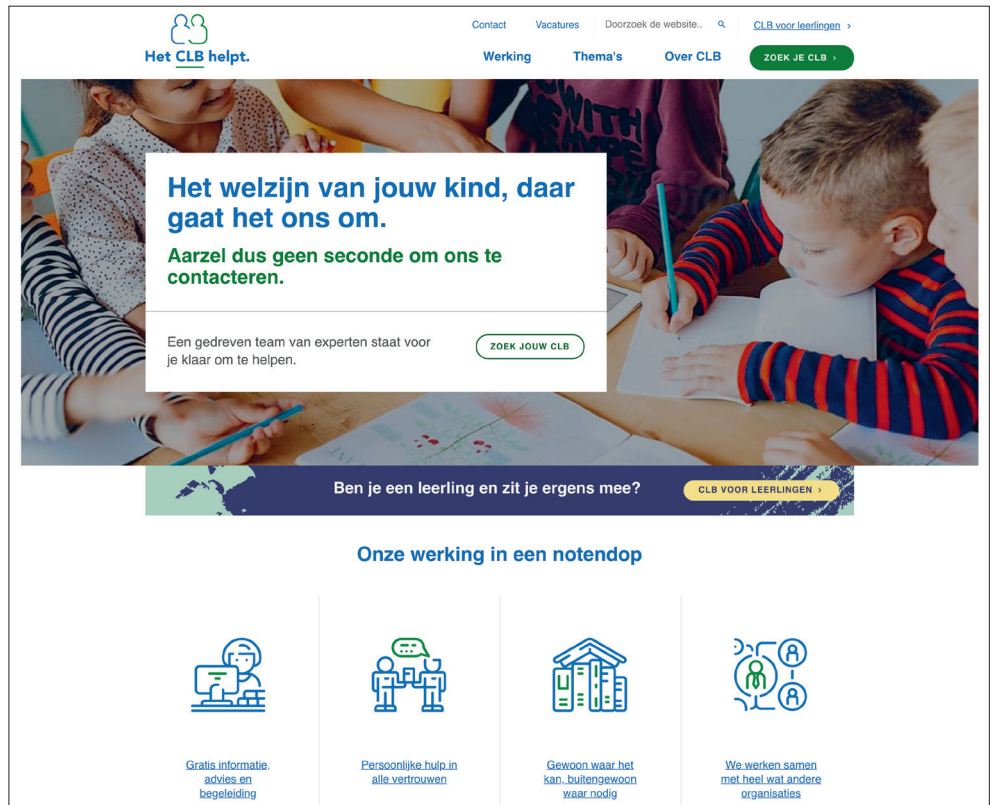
Het CLB helpt.

Contact Vacatures Doorzoek de website.. CLB voor leerlingen ›

Werking Thema's Over CLB ZOEK JE CLB ›

Het welzijn van jouw kind, daar gaat het ons om.

Aarzel dus geen seconde om ons te contacteren.

Een gedreven team van experten staat voor je klaar om te helpen.

ZOEK JOUW CLB

Ben je een leerling en zit je ergens mee? CLB VOOR LEERLINGEN ›

Onze werking in een notendop

Gratis informatie, advies en begeleiding

Persoonlijke hulp in alle vertrouwen

Gewoon waar het kan, buitengewoon waar nodig

We werken samen met heel wat andere organisaties